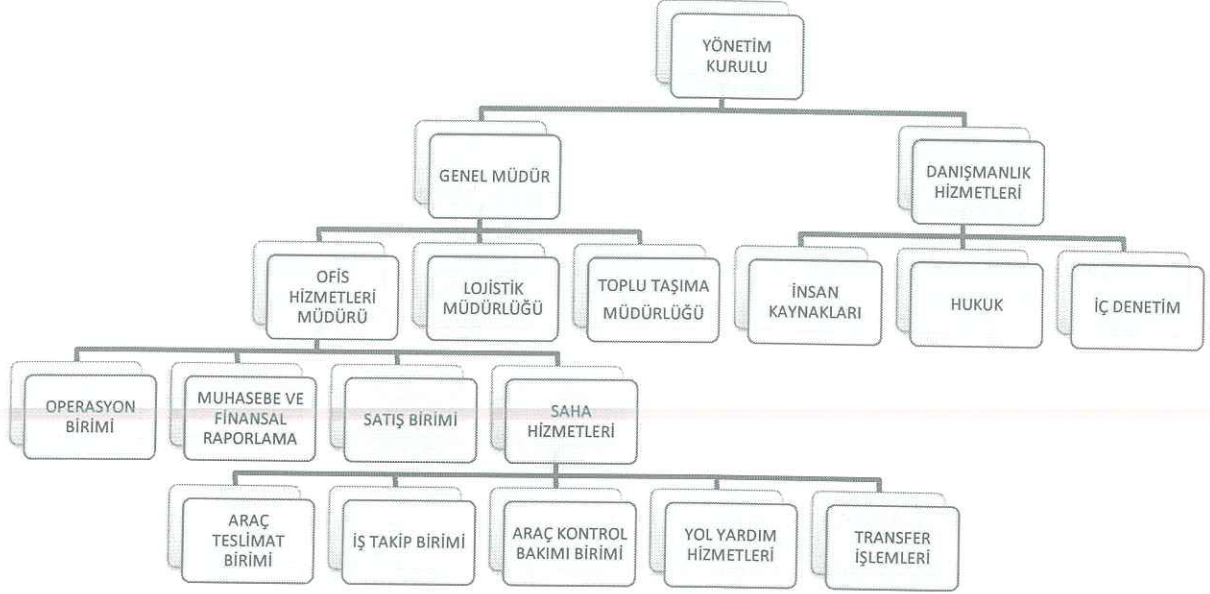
YÖNETİM KURULU

GENEL MÜDÜR

DANIŞMANLIK HİZMETLERİ

OFİS HİZMETLERİ MÜDÜRÜ

LOJİSTİK MÜDÜRLÜĞÜ

TOPLU TAŞIMA MÜDÜRLÜĞÜ

İNSAN KAYNAKLARI

HUKUK

İÇ DENETİM

OPERASYON BİRİMİ

MUHASEBE VE FİNANSAL RAPORLAMA

SATIŞ BİRİMİ

SAHA HİZMETLERİ

ARAÇ TESLİMAT BİRİMİ

İŞ TAKİP BİRİMİ

ARAÇ KONTROL BAKIMI BİRİMİ

YOL YARDIM HİZMETLERİ

TRANSFER İŞLEMLERİ